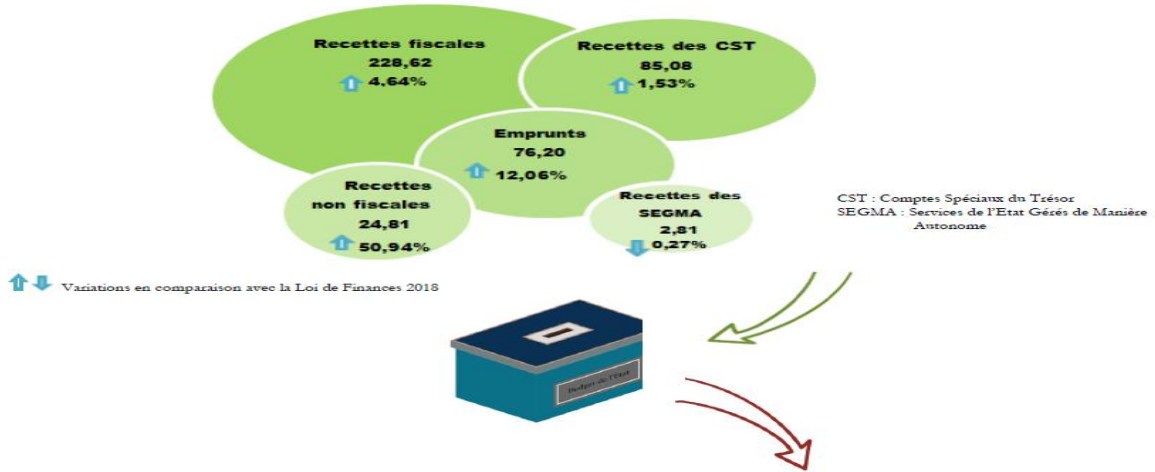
Recettes fiscales
228,62
4,64%

Recettes des CST
85,08
1,53%

Emprunts
76,20
12,06%

Recettes non fiscales
24,81
50,94%

Recettes des SEGMA
2,81
0,27%

CST : Comptes Spéciaux du Trésor
SEGMA : Services de l'Etat Gérés de Manière Autonome

Variations en comparaison avec la Loi de Finances 2018

Budget de l'Etat